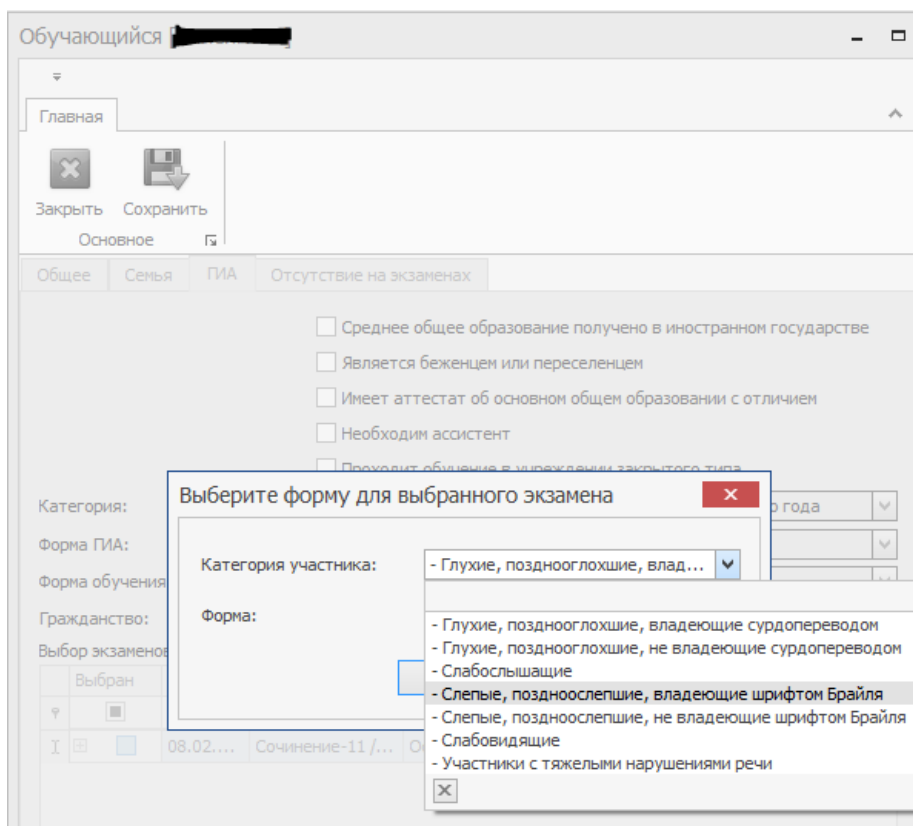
Обучающийся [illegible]

Главная

Закрыть Сохранить

Основное

Общее Семья ГИА Отсутствие на экзаменах

Среднее общее образование получено в иностранном государстве

Является беженцем или переселенцем

Имеет аттестат об основном общем образовании с отличием

Необходим ассистент

Проходит обучение в учреждении закрытого типа

Категория:

Форма ГИА:

Форма обучения

Гражданство:

Выбор экзаменов

Выбран

08.02.... Сочинение-11 /...

о года

Выберите форму для выбранного экзамена

Категория участника: - Глухие, позднооглохшие, влад...

Форма:

- Глухие, позднооглохшие, владеющие сурдопереводом
- Глухие, позднооглохшие, не владеющие сурдопереводом
- Слабослышащие
- Слепые, позднослепшие, владеющие шрифтом Брайля
- Слепые, позднослепшие, не владеющие шрифтом Брайля
- Слабовидящие
- Участники с тяжелыми нарушениями речи